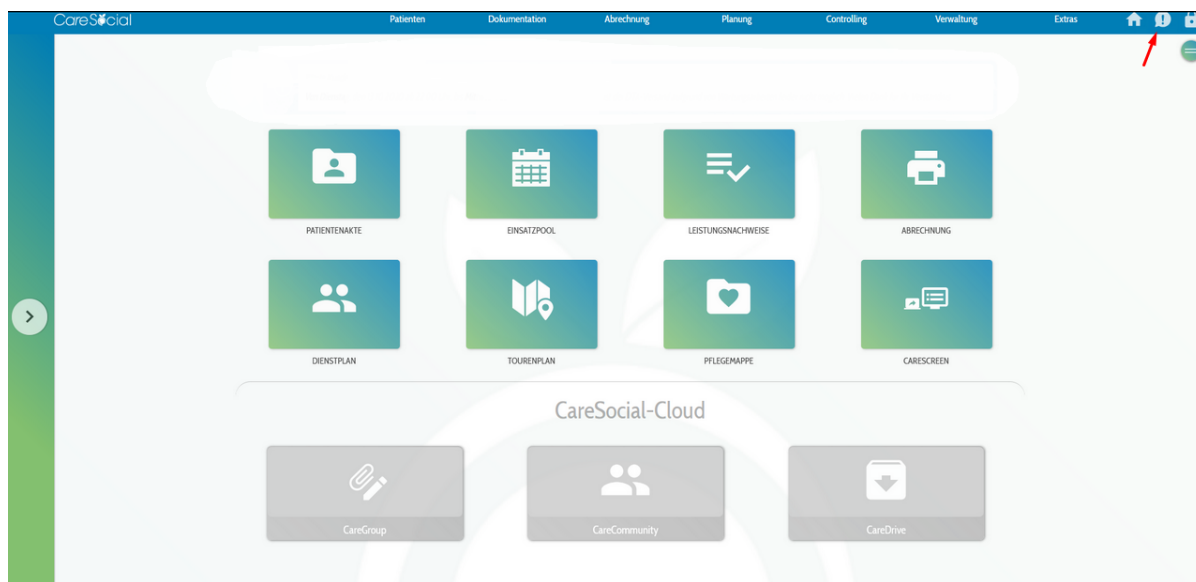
CareSocial

Patienten Dokumentation Abrechnung Planung Controlling Verwaltung Extras

PATIENTENAKTE

EINSATZPOOL

LEISTUNGSNACHWEISE

ABRECHNUNG

DIENSTPLAN

TOURENPLAN

PFLEGEMAPPE

CARESCREEN

CareSocial-Cloud

CareGroup

CareCommunity

CareDrive